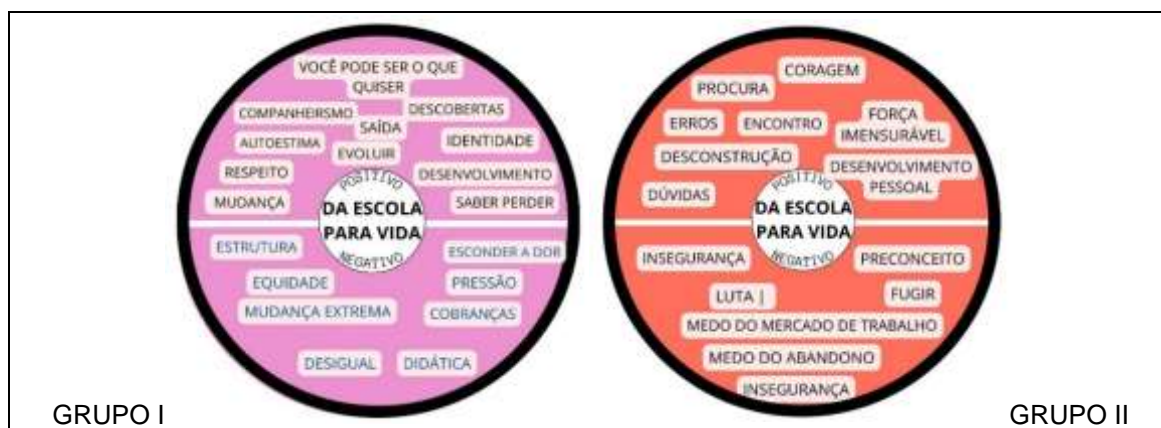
VOCÊ PODE SER O QUE QUISER

COMPANHEIRISMO

DESCOBERTAS

SAÍDA

AUTOESTIMA

IDENTIDADE

EVOLUIR

RESPEITO

DESENVOLVIMENTO

POSITIVO

MUDANÇA

SABER PERDER

DA ESCOLA PARA VIDA

ESTRUTURA

ESCONDER A DOR

NEGATIVO

EQUIDADE

PRESSÃO

MUDANÇA EXTREMA

COBRANÇAS

DESIGUAL

DIDÁTICA

GRUPO I

CORAGEM

PROCURA

FORÇA IMENSURÁVEL

ERROS

ENCONTRO

DESCONSTRUÇÃO

DESENVOLVIMENTO PESSOAL

POSITIVO

DÚVIDAS

DA ESCOLA PARA VIDA

INSEGURANÇA

NEGATIVO

PRECONCEITO

LUTA |

FUGIR

MEDO DO MERCADO DE TRABALHO

MEDO DO ABANDONO

INSEGURANÇA

GRUPO II